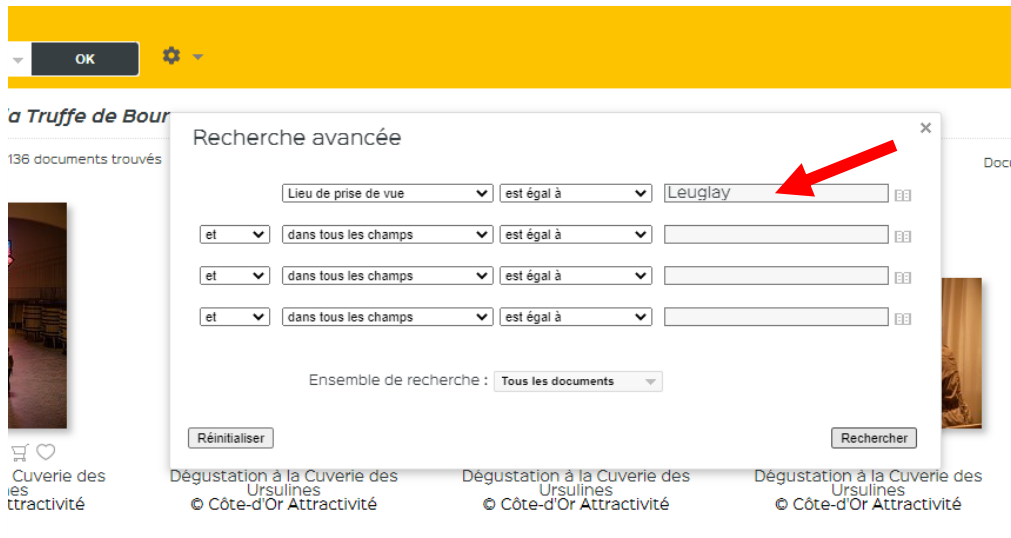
OK

a Truffe de Bour

136 documents trouvés

Doc

Recherche avancée

×

Lieu de prise de vue | est égal à | Leuglay

et | dans tous les champs | est égal à

et | dans tous les champs | est égal à

et | dans tous les champs | est égal à

Ensemble de recherche : Tous les documents

Réinitialiser

Rechercher

Cuverie des
lines
ttractivité

Dégustation à la Cuverie des Ursulines
© Côte-d'Or Attractivité

Dégustation à la Cuverie des Ursulines
© Côte-d'Or Attractivité

Dégustation à la Cuverie des Ursulines
© Côte-d'Or Attractivité